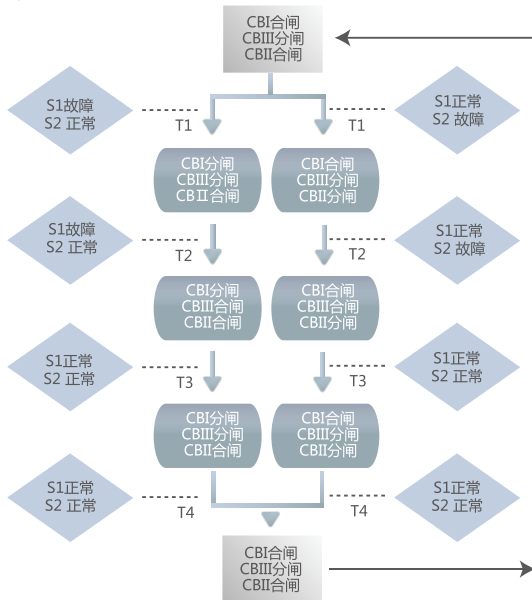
CBI合闸
CBIII分闸
CBII合闸

S1故障
S2 正常

T1

T1

S1正常
S2 故障

CBI分闸
CBIII分闸
CBII合闸

CBI合闸
CBIII分闸
CBII分闸

S1故障
S2 正常

T2

T2

S1正常
S2 故障

CBI分闸
CBIII合闸
CBII合闸

CBI合闸
CBIII合闸
CBII分闸

S1正常
S2 正常

T3

T3

S1正常
S2 正常

CBI分闸
CBIII分闸
CBII合闸

CBI合闸
CBIII分闸
CBII分闸

S1正常
S2 正常

T4

T4

S1正常
S2 正常

CBI合闸
CBIII分闸
CBII合闸